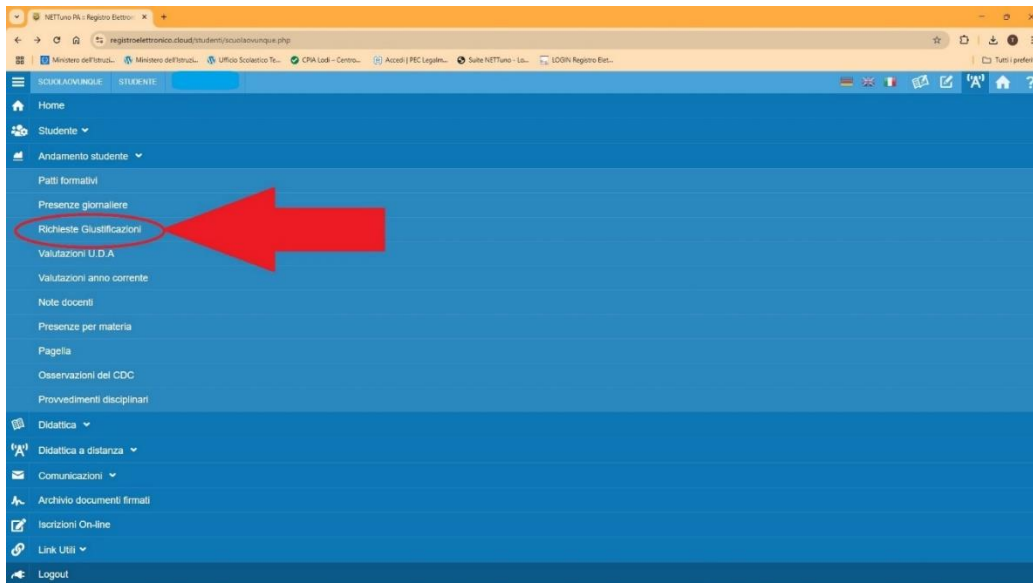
NETTuno PA :: Registro Elettro ×
registroelettronico.cloud/studenti/scuolaovunque.php
Ministero dell'Istruzi... Ministero dell'Istruzi... Ufficio Scolastico Te... CPIA Lodi – Centro... Accedi | PEC Legalm... Suite NETTuno - Lo... LOGIN Registro Elet...
Tutti i preferi
SCUOLAOVUNQUE STUDENTE
Home
Studente
Andamento studente
Patti formativi
Presenze giornaliere
Richieste Giustificazioni
Valutazioni U.D.A
Valutazioni anno corrente
Note docenti
Presenze per materia
Pagella
Osservazioni del CDC
Provvedimenti disciplinari
Didattica
Didattica a distanza
Comunicazioni
Archivio documenti firmati
Iscrizioni On-line
Link Utili
Logout